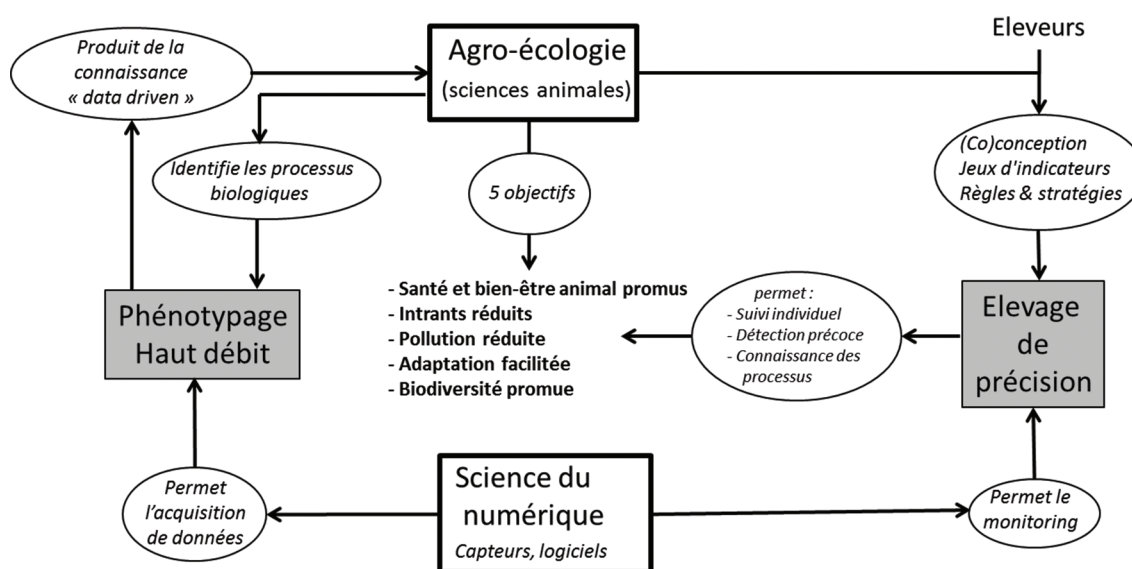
Produit de la connaissance « data driven »

Agro-écologie
(sciences animales)

Eleveurs

Identifie les processus biologiques

5 objectifs

(Co)conception
Jeux d'indicateurs
Règles & stratégies

- Santé et bien-être animal promus
- Intrants réduits
- Pollution réduite
- Adaptation facilitée
- Biodiversité promue

Phénotypage
Haut débit

permet :
- Suivi individuel
- Détection précoce
- Connaissance des processus

Elevage
de
précision

Permet l'acquisition de données

Science du numérique
Capteurs, logiciels

Permet le monitoring